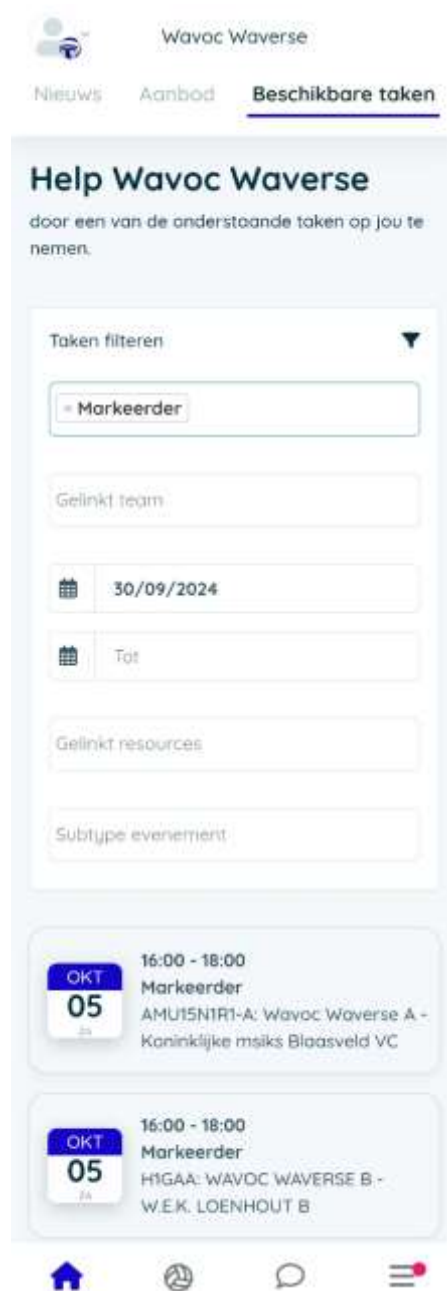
Wavoc Waverse

Nieuws Aanbod Beschikbare taken

Help Wavoc Waverse

door een van de onderstaande taken op jou te nemen.

Taken filteren

× Markeerder

Gelinkt team

30/09/2024

Tot

Gelinkt resources

Subtype evenement

OKT
05
24

16:00 - 18:00
Markeerder
AMU15N1R1-A: Wavoc Waverse A - Koninklijke msiks Blaasveld VC

OKT
05
24

16:00 - 18:00
Markeerder
H1GAA: WAVOC WAVERSE B - W.E.K. LOENHOUT B